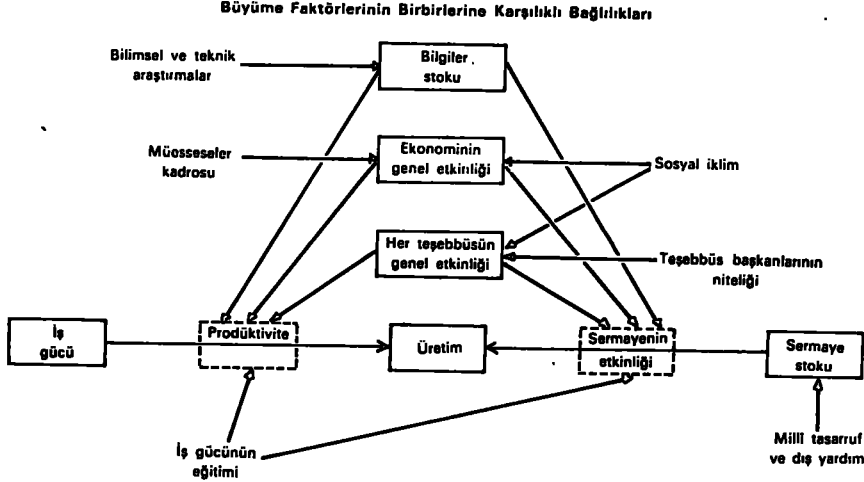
Büyüme Faktörlerinin Birbirlerine Karşılıklı Bağlılıkları

Bilimsel ve teknik araştırmalar

Bilgiler stoku

Müesseseler kadrosu

Ekonominin genel etkinliği

Sosyal iklim

Her teşebbüsün genel etkinliği

Teşebbüs başkanlarının niteliği

İş gücü

Prodüktivite

Üretim

Sermayenin etkinliği

Sermaye stoku

Millî tasarruf ve dış yardım

İş gücünün eğitimi